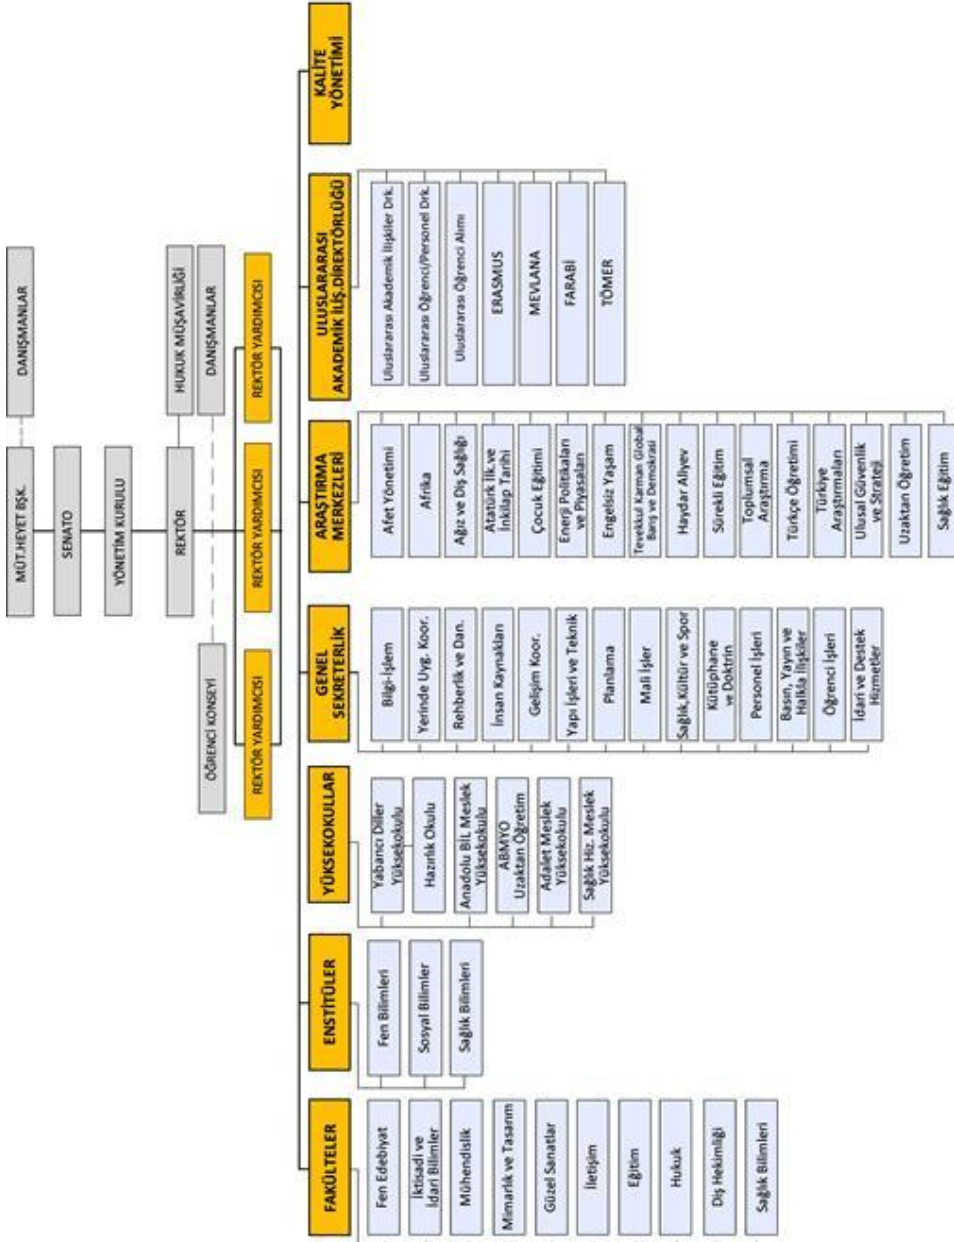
MÜT.HEYET BŞK.

DANIŞMANLAR

SENATO

YÖNETİM KURULU

REKTÖR

HUKUK MÜŞAVİRLİĞİ

DANIŞMANLAR

ÖĞRENCİ KONSEYİ

REKTÖR YARDIMCISI

REKTÖR YARDIMCISI

REKTÖR YARDIMCISI

FAKÜLTELER

Fen Edebiyat

İktisadi ve İdari Bilimler

Mühendislik

Mimarlık ve Tasarım

Güzel Sanatlar

İletişim

Eğitim

Hukuk

Diş Hekimliği

Sağlık Bilimleri

ENSTİTÜLER

Fen Bilimleri

Sosyal Bilimler

Sağlık Bilimleri

YÜKSEKOKULLAR

Yabancı Diller Yüksekokulu

Hazırlık Okulu

Anadolu BİL Meslek Yüksekokulu

ABMYO Uzaktan Öğretim

Adalet Meslek Yüksekokulu

Sağlık Hiz. Meslek Yüksekokulu

GENEL SEKRETERLİK

Bilgi-İşlem

Yerinde Uyg. Koor.

Rehberlik ve Dan.

İnsan Kaynakları

Gelişim Koor.

Yapı İşleri ve Teknik

Planlama

Mali İşler

Sağlık, Kültür ve Spor

Kütüphane ve Doktrin

Personel İşleri

Basın, Yayın ve Halkla İlişkiler

Öğrenci İşleri

İdari ve Destek Hizmetler

ARAŞTIRMA MERKEZLERİ

Afet Yönetimi

Afrika

Ağız ve Diş Sağlığı

Atatürk İlk. ve İnkılap Tarihi

Çocuk Eğitimi

Enerji Politikaları ve Piyasaları

Engelsiz Yaşam

Tevekkül Karman Global Barış ve Demokrasi

Haydar Aliyev

Sürekli Eğitim

Toplumsal Araştırma

Türkçe Öğretimi

Türkiye Araştırmaları

Ulusal Güvenlik ve Strateji

Uzaktan Öğretim

Sağlık Eğitim

ULUSLARARASI AKADEMİK İLİŞ.DİREKTÖRLÜĞÜ

Uluslararası Akademik İlişkiler Drk.

Uluslararası Öğrenci/Personel Drk.

Uluslararası Öğrenci Alımı

ERASMUS

MEVLANA

FARABİ

TÖMER

KALİTE YÖNETİMİ